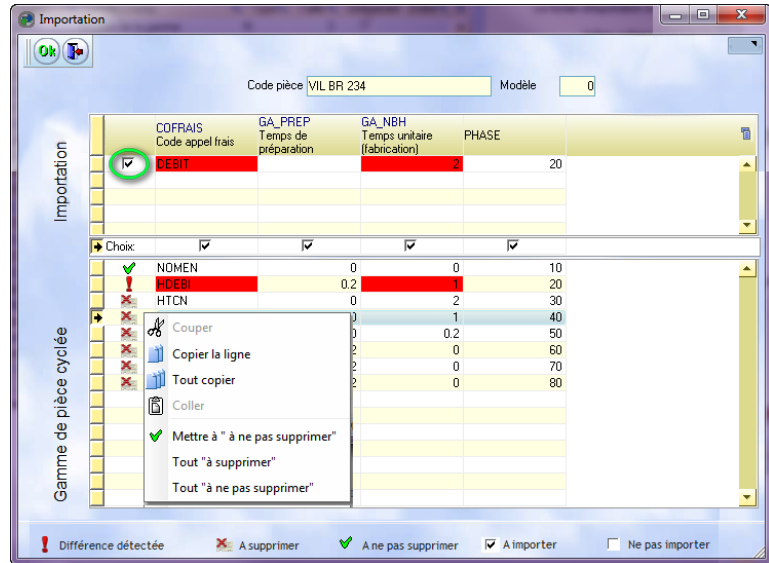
Importation

Ok

Code pièce VIL BR 234 Modèle 0

Importation

| | COFRAIS Code appel frais | GA_PREP Temps de préparation | GA_NBH Temps unitaire (fabrication) | PHASE |
|---|---|---|---|---|
| ☑ | DEBIT | | 2 | 20 |

Choix: ☑ ☑ ☑ ☑

Gamme de pièce cyclée

| | | | | |
|---|---|---|---|---|
| | NOMEN | 0 | 0 | 10 |
| | HDEBI | 0.2 | 1 | 20 |
| | HTCN | 0 | 2 | 30 |
| | | 0 | 1 | 40 |
| | | 0 | 0.2 | 50 |
| | | 2 | 0 | 60 |
| | | 2 | 0 | 70 |
| | | 2 | 0 | 80 |

Couper
Copier la ligne
Tout copier
Coller
Mettre à " à ne pas supprimer"
Tout "à supprimer"
Tout "à ne pas supprimer"

Différence détectée A supprimer A ne pas supprimer A importer Ne pas importer